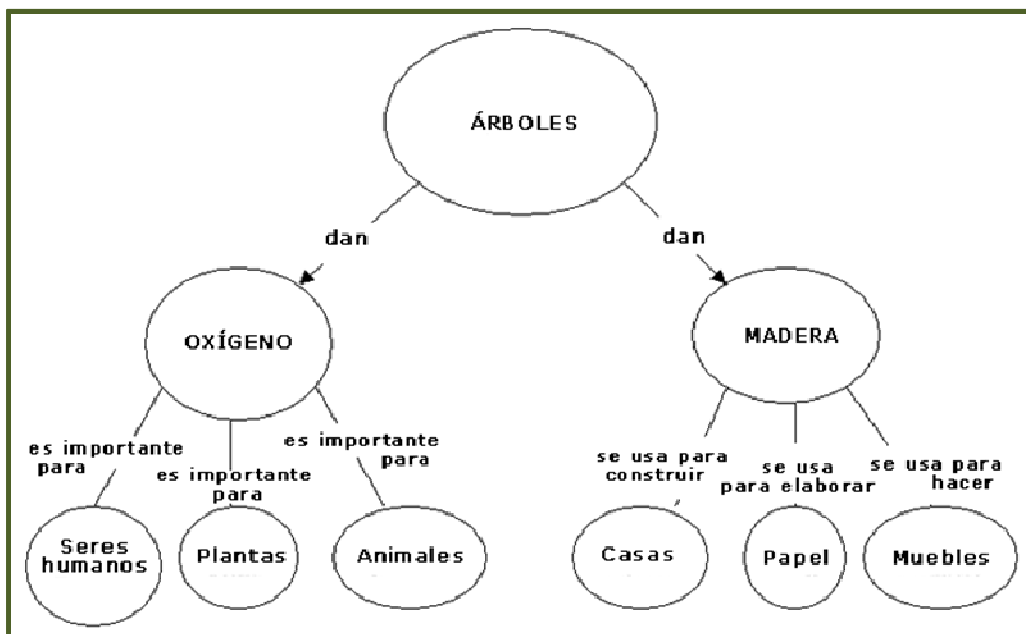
ÁRBOLES

dan

dan

OXÍGENO

MADERA

es importante para

es importante para

es importante para

se usa para construir

se usa para elaborar

se usa para hacer

Seres humanos

Plantas

Animales

Casas

Papel

Muebles